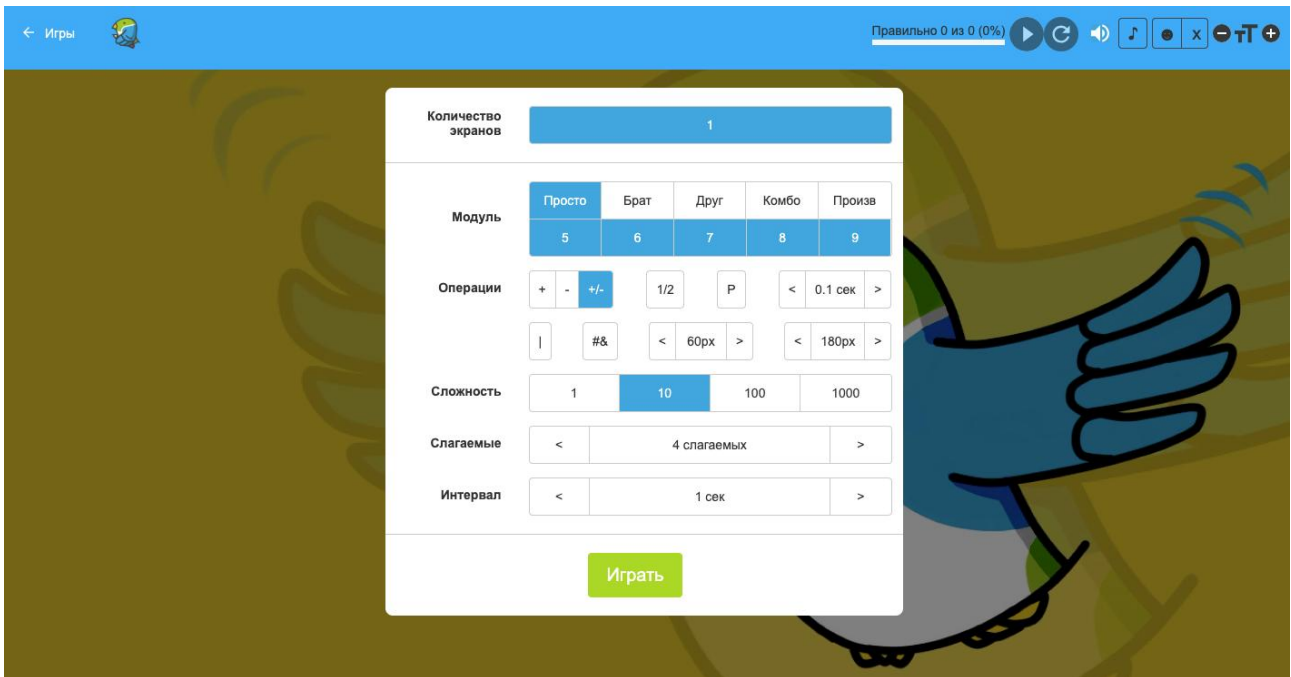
← Игры

Правильно 0 из 0 (0%)

x

Количество экранов | 1

Модуль

| Просто | Брат | Друг | Комбо | Произв |
|---|---|---|---|---|
| 5 | 6 | 7 | 8 | 9 |

Операции | + | - | +/- | 1/2 | P | < | 0.1 сек | >

| | #& | < | 60px | > | < | 180px | >

Сложность

| 1 | 10 | 100 | 1000 |
|---|---|---|---|

Слагаемые | < | 4 слагаемых | >

Интервал | < | 1 сек | >

Играть